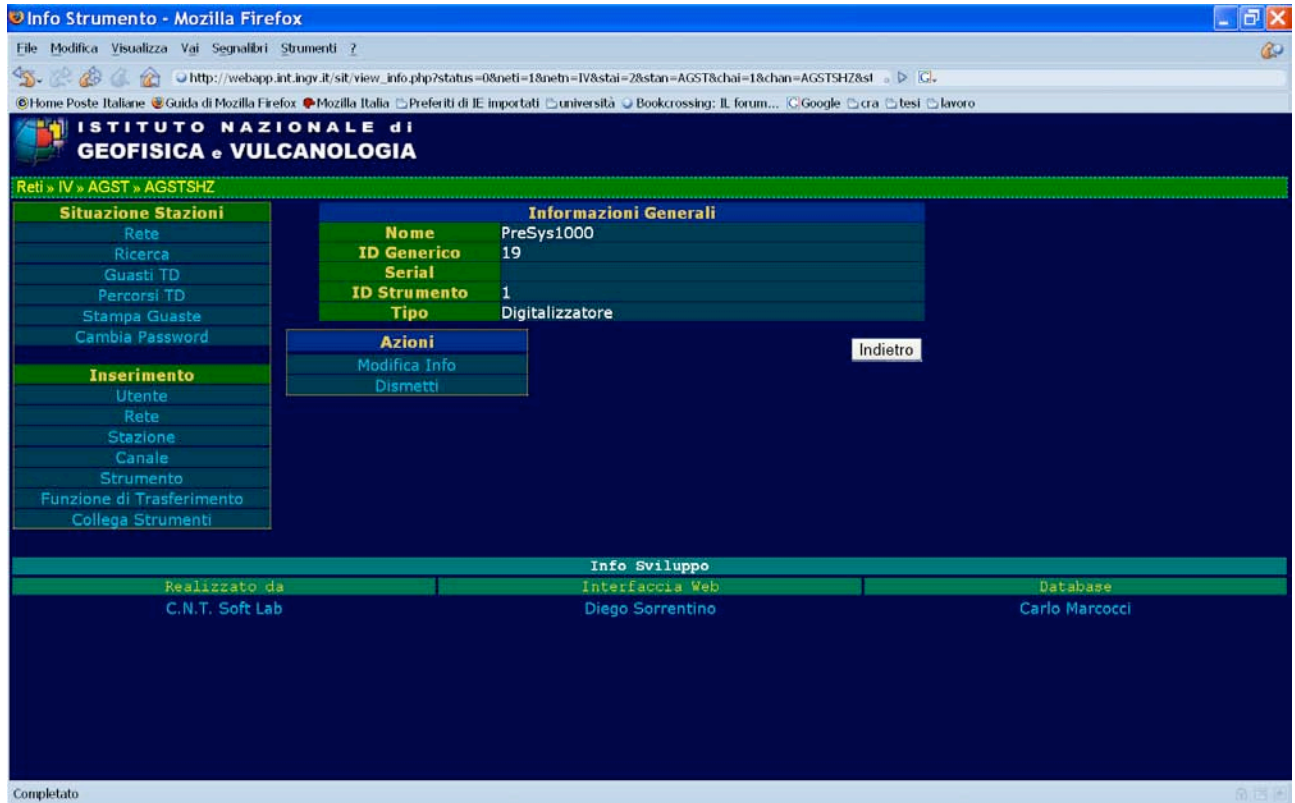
Info Strumento - Mozilla Firefox

File Modifica Visualizza Vai Segnalibri Strumenti ?

http://webapp.int.ingv.it/sit/view_info.php?status=0&neti=1&netn=IV&stai=2&stan=AGST&chai=1&chan=AGSTSHZ&st

Home Poste Italiane Guida di Mozilla Firefox Mozilla Italia Preferiti di IE importati università Bookcrossing: IL forum... Google cra tesi lavoro

ISTITUTO NAZIONALE di GEOFISICA e VULCANOLOGIA

Reti » IV » AGST » AGSTSHZ

Situazione Stazioni
Rete
Ricerca
Guasti TD
Percorsi TD
Stampa Guaste
Cambia Password

Inserimento
Utente
Rete
Stazione
Canale
Strumento
Funzione di Trasferimento
Collega Strumenti

| Informazioni Generali | |
|---|---|
| Nome | PreSys1000 |
| ID Generico | 19 |
| Serial | |
| ID Strumento | 1 |
| Tipo | Digitalizzatore |

Azioni
Modifica Info
Dismetti

Indietro

Info Sviluppo

| Realizzato da | Interfaccia Web | Database |
|---|---|---|
| C.N.T. Soft Lab | Diego Sorrentino | Carlo Marcocci |

Completato